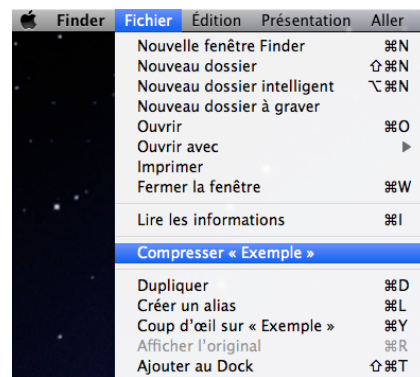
Finder Fichier Édition Présentation Aller

Nouvelle fenêtre Finder ⌘N
Nouveau dossier ⇧⌘N
Nouveau dossier intelligent ⌥⌘N
Nouveau dossier à graver
Ouvrir ⌘O
Ouvrir avec ▶
Imprimer
Fermer la fenêtre ⌘W

Lire les informations ⌘I

Compresser « Exemple »

Dupliquer ⌘D
Créer un alias ⌘L
Coup d'œil sur « Exemple » ⌘Y
Afficher l'original ⌘R
Ajouter au Dock ⇧⌘T